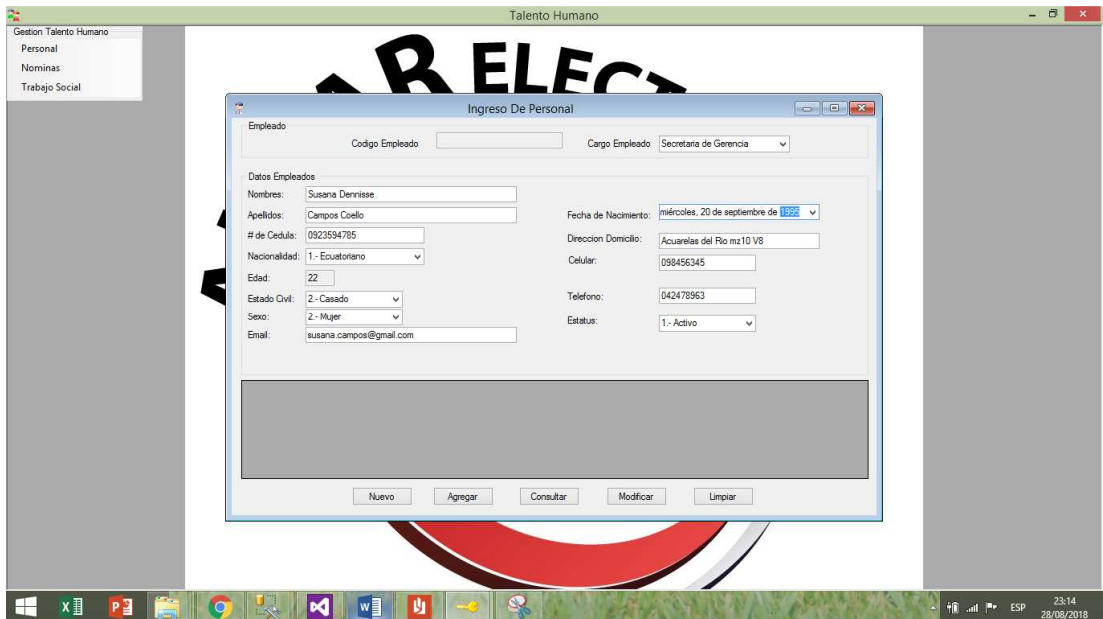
Talento Humano

Gestion Talento Humano
Personal
Nominas
Trabajo Social

B ELEC

Ingreso De Personal

Empleado
Codigo Empleado
Cargo Empleado Secretaria de Gerencia

Datos Empleados
Nombres: Susana Dennisse
Apellidos: Campos Coello
# de Cedula: 0923594785
Nacionalidad: 1.- Ecuatoriano
Edad: 22
Estado Civil: 2.- Casado
Sexo: 2.- Mujer
Email: susana.campos@gmail.com

Fecha de Nacimiento: miércoles, 20 de septiembre de 1995
Direccion Domicilio: Acuarelas del Rio mz10 V8
Celular: 098456345
Telefono: 042478963
Estatus: 1.- Activo

Nuevo
Agregar
Consultar
Modificar
Limpiar

ESP
23:14
28/08/2018